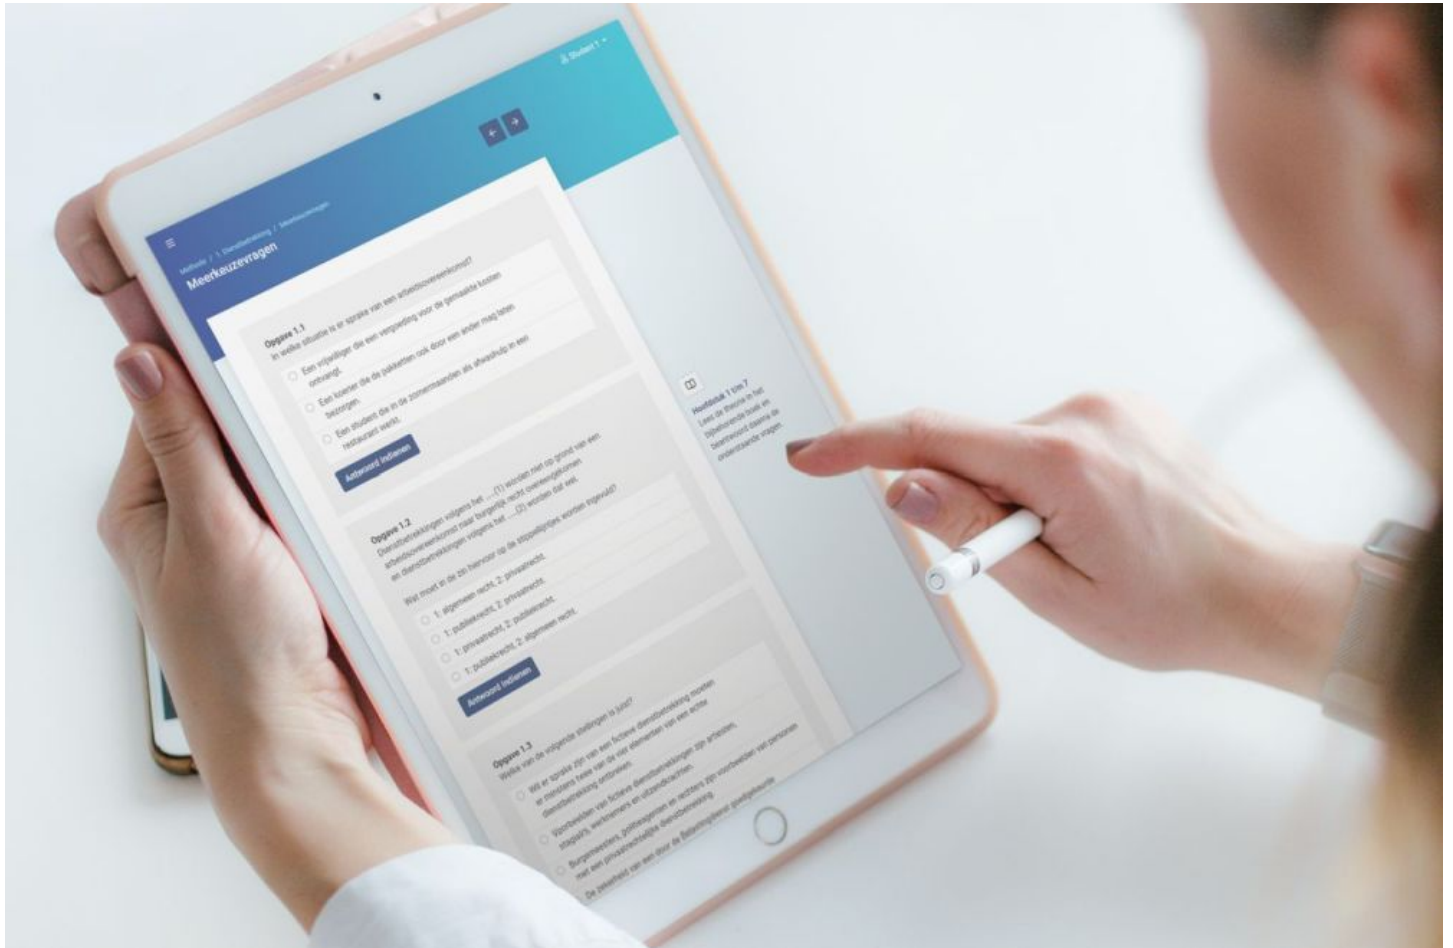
Student 1

Methode / 1. Dienstbetrekking / Meerkeuzevragen

Meerkeuzevragen

Opgave 1.1
In welke situatie is er sprake van een arbeidsovereenkomst?

Een vrijwilliger die een vergoeding voor de gemaakte kosten ontvangt.

Een koerier die de pakketten ook door een ander mag laten bezorgen.

Een student die in de zomermaanden als afwashulp in een restaurant werkt.

Antwoord indienen

Opgave 1.2
Dienstbetrekkingen volgens het ....(1) worden niet op grond van een arbeidsovereenkomst naar burgerlijk recht overeengekomen en dienstbetrekkingen volgens het ....(2) worden dat wel.

Wat moet in de zin hiervoor op de stippellijntjes worden ingevuld?

1: algemeen recht, 2: privaatrecht.

1: publiekrecht, 2: privaatrecht.

1: privaatrecht, 2: publiekrecht.

1: publiekrecht, 2: algemeen recht.

Antwoord indienen

Opgave 1.3
Welke van de volgende stellingen is juist?

Wil er sprake zijn van een fictieve dienstbetrekking moeten er minstens twee van de vier elementen van een echte dienstbetrekking ontbreken.

Voorbeelden van fictieve dienstbetrekkingen zijn artiesten, stagiairs, werknemers en uitzendkrachten.

Burgemeesters, politieagenten en rechters zijn voorbeelden van personen met een privaatrechtelijke dienstbetrekking.

De zekerheid van een door de Belastingdienst goedgekeurde

Hoofdstuk 1 t/m 7
Lees de theorie in het bijbehorende boek en beantwoord daarna de onderstaande vragen.